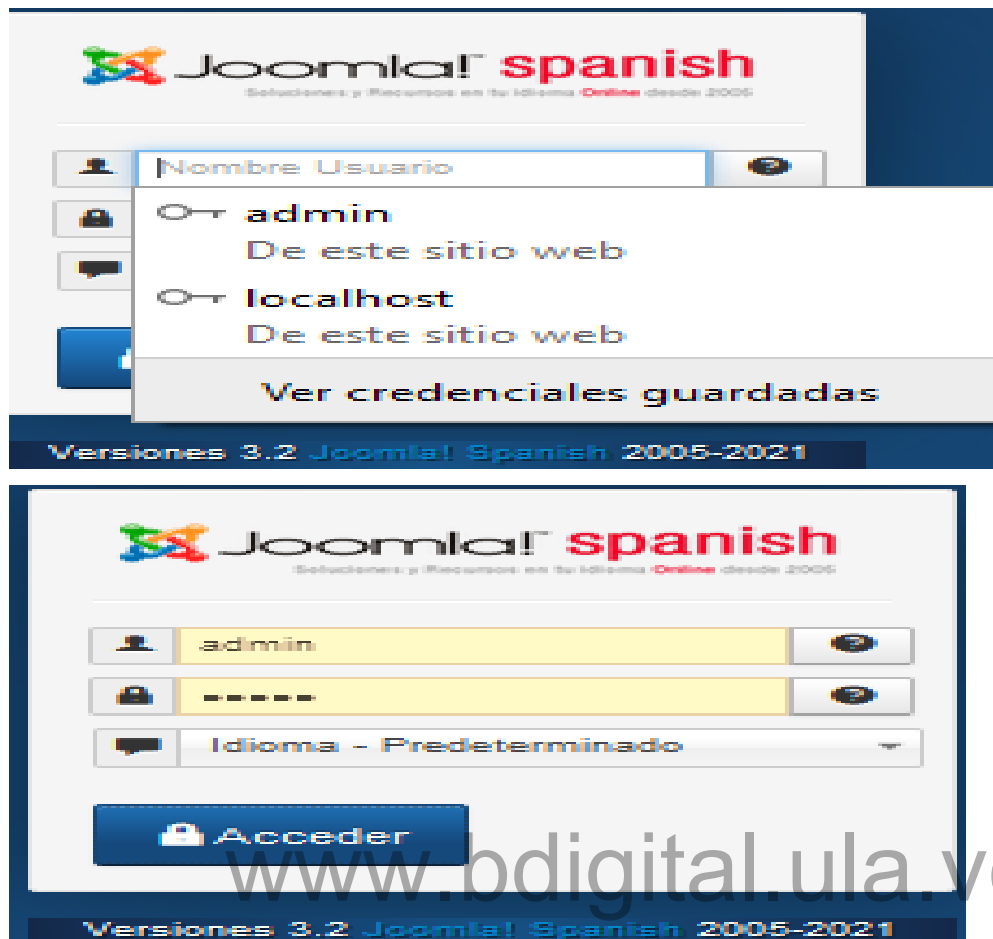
Joomla! spanish
Soluciones y Recursos en tu Idioma Online desde 2005

Nombre Usuario

admin
De este sitio web

localhost
De este sitio web

Ver credenciales guardadas

Versiones 3.2 Joomla! Spanish 2005-2021

Joomla! spanish
Soluciones y Recursos en tu Idioma Online desde 2005

admin

••••••

Idioma - Predeterminado

Acceder

www.bdigital.ula.ve

Versiones 3.2 Joomla! Spanish 2005-2021